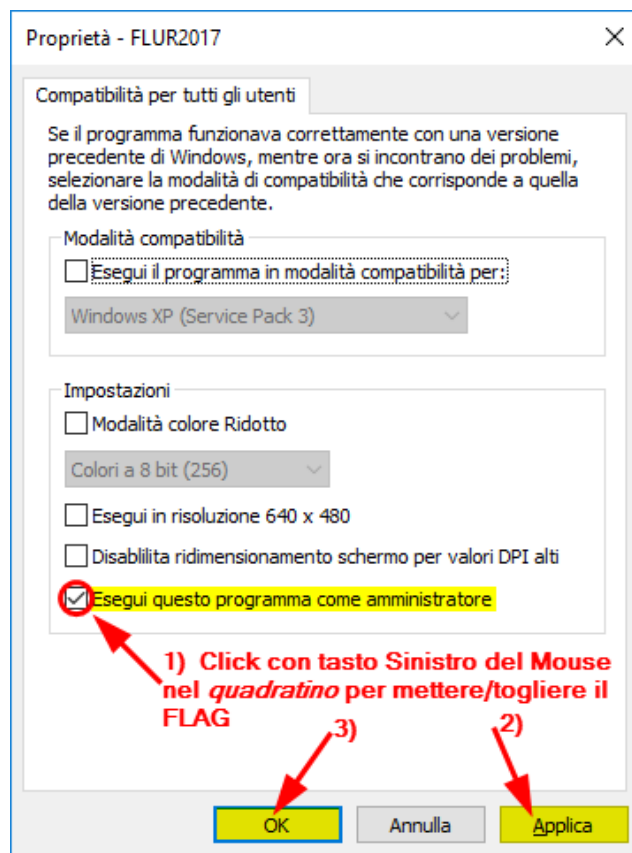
Proprietà - FLUR2017

Compatibilità per tutti gli utenti

Se il programma funzionava correttamente con una versione precedente di Windows, mentre ora si incontrano dei problemi, selezionare la modalità di compatibilità che corrisponde a quella della versione precedente.

Modalità compatibilità

Esegui il programma in modalità compatibilità per:

Windows XP (Service Pack 3)

Impostazioni

Modalità colore Ridotto

Colori a 8 bit (256)

Esegui in risoluzione 640 x 480

Disablilita ridimensionamento schermo per valori DPI alti

Esegui questo programma come amministratore

1) Click con tasto Sinistro del Mouse nel *quadratino* per mettere/togliere il FLAG

3)

2)

OK

Annulla

Applica